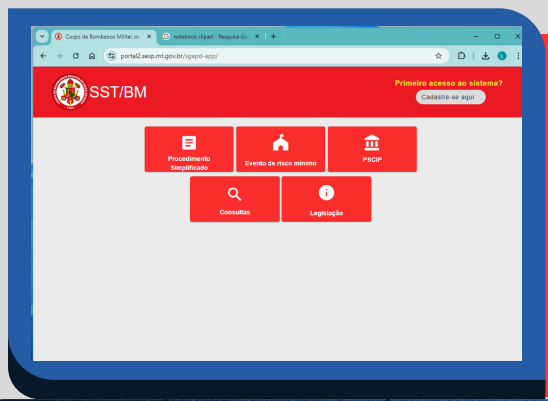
Corpo de Bombeiros Militar d
notebook clipart - Pesquisa Go
portal2.sesp.mt.gov.br/sgapd-app/

SST/BM

Primeiro acesso ao sistema?
Cadastre-se aqui

Procedimento Simplificado
Evento de risco mínimo
PSCIP
Consultas
Legislação